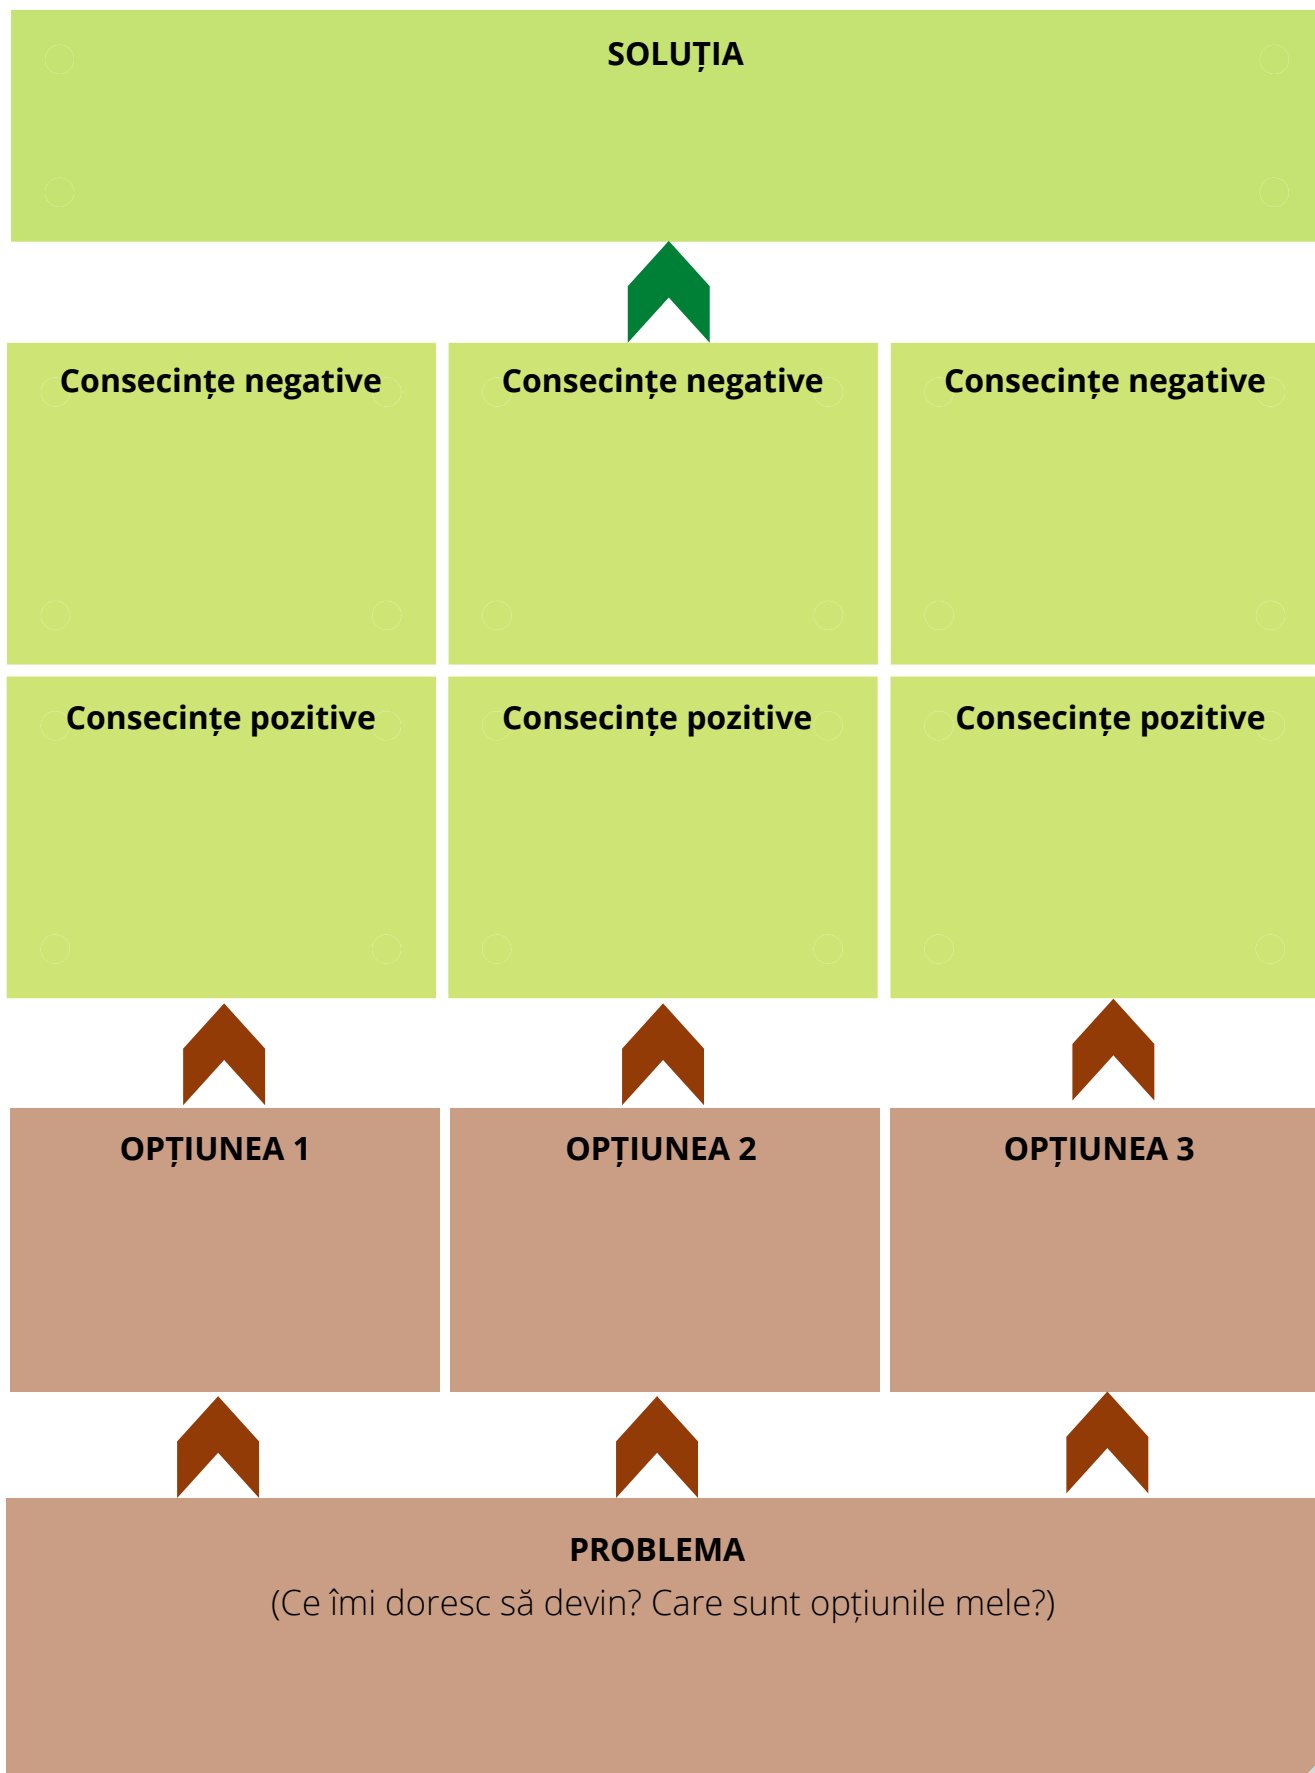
SOLUȚIA

Consecințe negative

Consecințe negative

Consecințe negative

Consecințe pozitive

Consecințe pozitive

Consecințe pozitive

OPȚIUNEA 1

OPȚIUNEA 2

OPȚIUNEA 3

PROBLEMA
(Ce îmi doresc să devin? Care sunt opțiunile mele?)